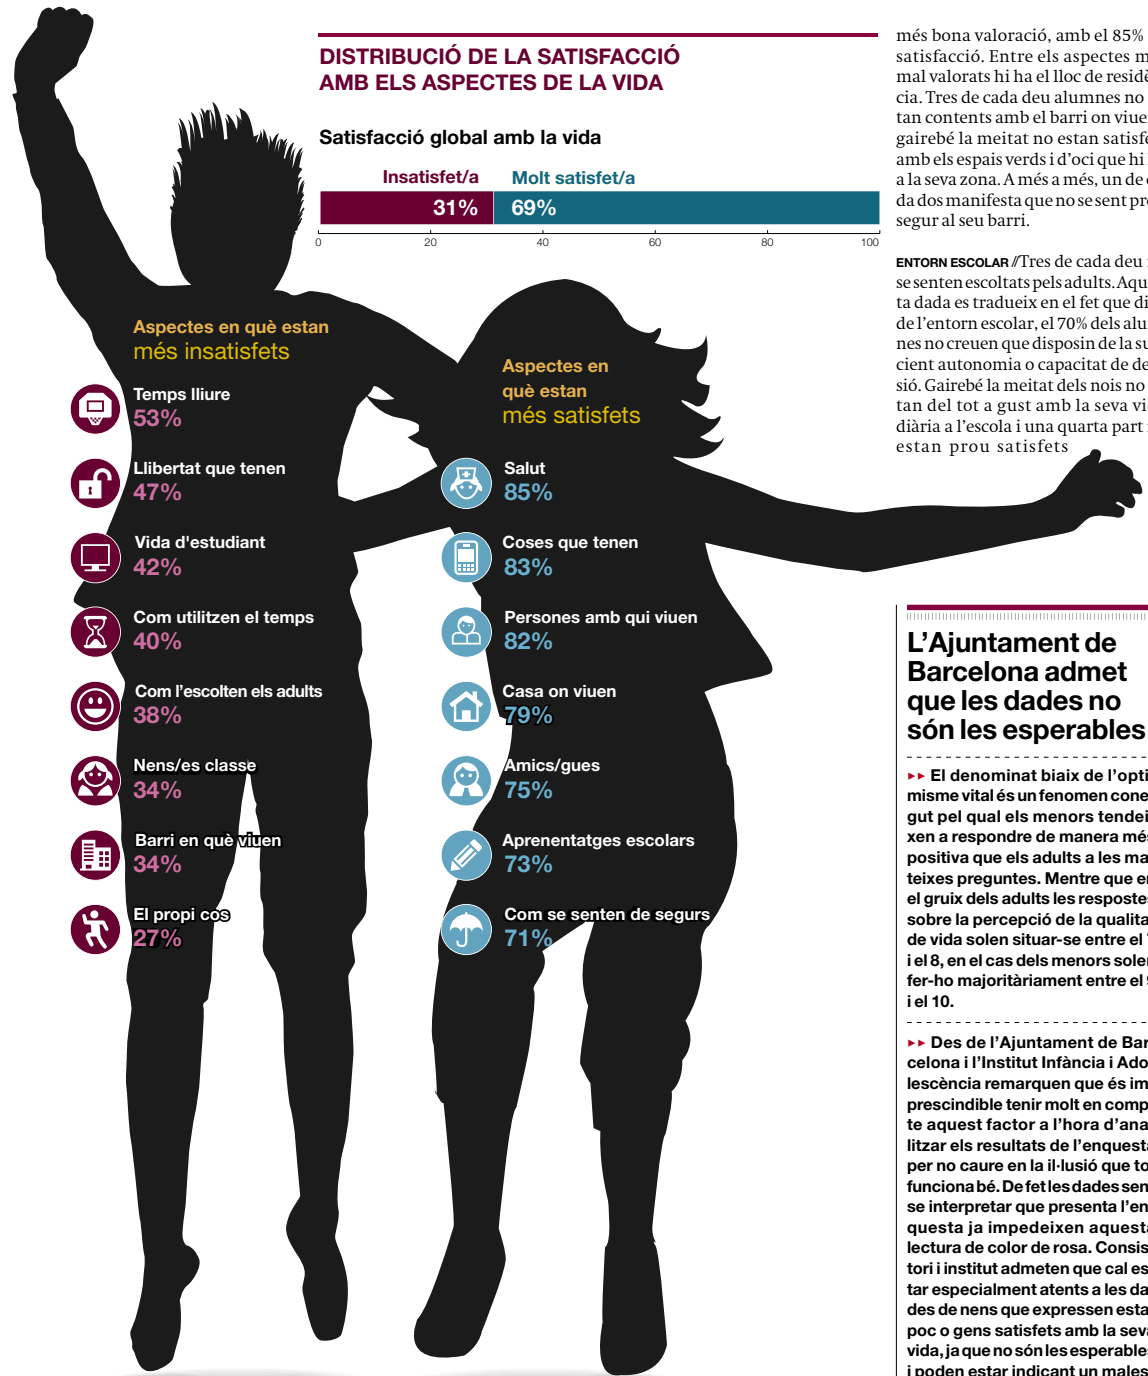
DISTRIBUCIÓ DE LA SATISFACCIÓ AMB ELS ASPECTES DE LA VIDA

Satisfacció global amb la vida

Insatisfet/a
Molt satisfet/a
31%
69%
0
20
40
60
80
100

Aspectes en què estan més insatisfets

Temps lliure
53%

Llibertat que tenen
47%

Vida d'estudiant
42%

Com utilitzen el temps
40%

Com l'escolten els adults
38%

Nens/es classe
34%

Barri en què viuen
34%

El propi cos
27%

Aspectes en què estan més satisfets

Salut
85%

Coses que tenen
83%

Persones amb qui viuen
82%

Casa on viuen
79%

Amics/gues
75%

Aprenentatges escolars
73%

Com se senten de segurs
71%

més bona valoració, amb el 85% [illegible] satisfacció. Entre els aspectes m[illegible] mal valorats hi ha el lloc de resid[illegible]cia. Tres de cada deu alumnes no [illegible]tan contents amb el barri on viue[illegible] gairebé la meitat no estan satisf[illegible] amb els espais verds i d'oci que hi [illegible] a la seva zona. A més a més, un de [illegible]da dos manifesta que no se sent pr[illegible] segur al seu barri.

ENTORN ESCOLAR // Tres de cada deu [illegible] se senten escoltats pels adults. Aqu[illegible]ta dada es tradueix en el fet que di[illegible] de l'entorn escolar, el 70% dels alu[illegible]nes no creuen que disposin de la su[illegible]cient autonomia o capacitat de de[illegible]sió. Gairebé la meitat dels nois no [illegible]tan del tot a gust amb la seva vi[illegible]diària a l'escola i una quarta part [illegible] estan prou satisfets

L'Ajuntament de Barcelona admet que les dades no són les esperables

►► El denominat biaix de l'opti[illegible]misme vital és un fenomen cone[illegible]gut pel qual els menors tendei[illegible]xen a respondre de manera mé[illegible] positiva que els adults a les ma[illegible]teixes preguntes. Mentre que e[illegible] el gruix dels adults les respost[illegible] sobre la percepció de la qualita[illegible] de vida solen situar-se entre el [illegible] i el 8, en el cas dels menors sole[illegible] fer-ho majoritàriament entre el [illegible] i el 10.

►► Des de l'Ajuntament de Bar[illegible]celona i l'Institut Infància i Ado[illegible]lescència remarquen que és im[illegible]prescindible tenir molt en comp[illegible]te aquest factor a l'hora d'ana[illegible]litzar els resultats de l'enquest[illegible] per no caure en la il·lusió que to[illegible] funciona bé. De fet les dades sen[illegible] se interpretar que presenta l'en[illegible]questa ja impedeixen aquest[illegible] lectura de color de rosa. Consis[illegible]tori i institut admeten que cal es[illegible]tar especialment atents a les da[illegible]des de nens que expressen esta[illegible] poc o gens satisfets amb la seva vida, ja que no són les esperable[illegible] i poden estar indicant un males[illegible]